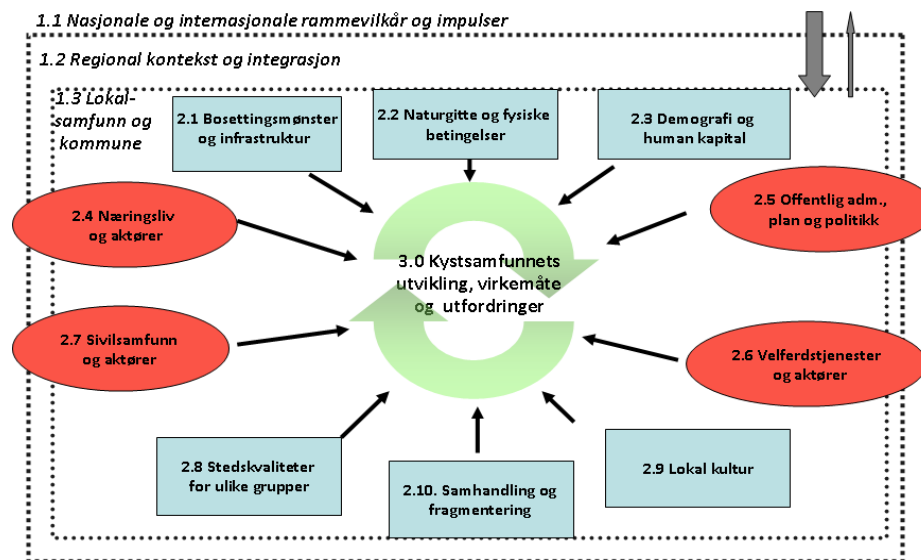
1.1 Nasjonale og internasjonale rammevilkår og impulser

1.2 Regional kontekst og integrasjon

1.3 Lokalsamfunn og kommune

2.1 Bosettingsmønster og infrastruktur

2.2 Naturgitte og fysiske betingelser

2.3 Demografi og human kapital

2.4 Næringsliv og aktører

2.5 Offentlig adm., plan og politikk

3.0 Kystsamfunnets utvikling, virkemåte og utfordringer

2.7 Sivilsamfunn og aktører

2.6 Velferdstjenester og aktører

2.8 Stedskvaliteter for ulike grupper

2.10. Samhandling og fragmentering

2.9 Lokal kultur